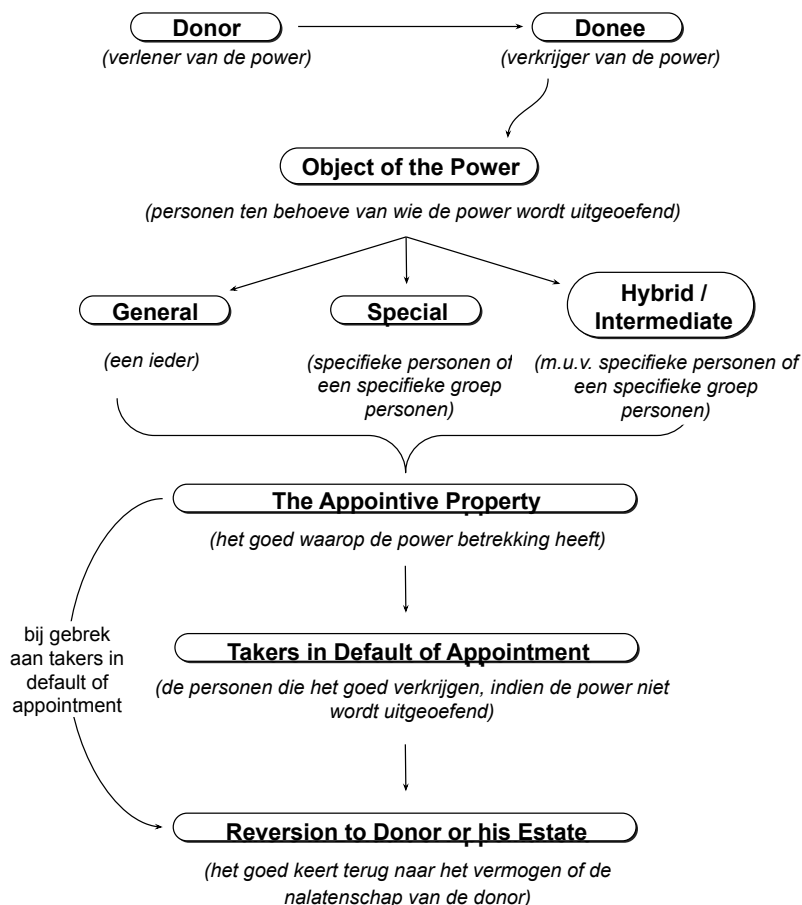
Donor
(verlener van de power)

Donee
(verkrijger van de power)

Object of the Power
(personen ten behoeve van wie de power wordt uitgeoefend)

General
(een ieder)

Special
(specifieke personen of een specifieke groep personen)

Hybrid / Intermediate
(m.u.v. specifieke personen of een specifieke groep personen)

The Appointive Property
(het goed waarop de power betrekking heeft)

bij gebrek aan takers in default of appointment

Takers in Default of Appointment
(de personen die het goed verkrijgen, indien de power niet wordt uitgeoefend)

Reversion to Donor or his Estate
(het goed keert terug naar het vermogen of de nalatenschap van de donor)